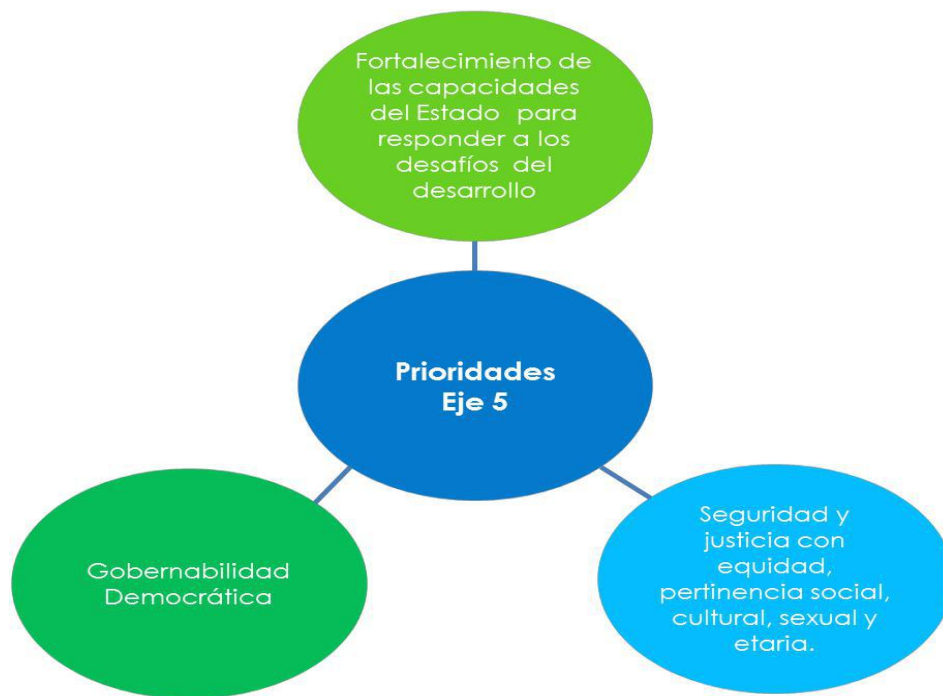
Fortalecimiento de las capacidades del Estado para responder a los desafíos del desarrollo

Prioridades
Eje 5

Gobernabilidad Democrática

Seguridad y justicia con equidad, pertinencia social, cultural, sexual y etaria.